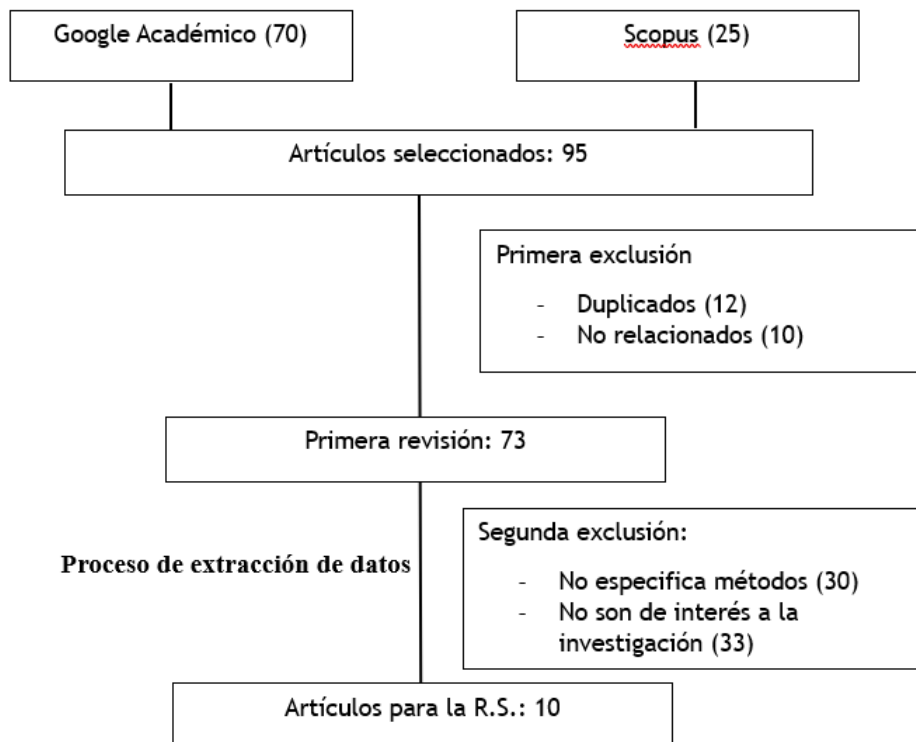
Google Académico (70)

Scopus (25)

Artículos seleccionados: 95

Primera exclusión

- Duplicados (12)
- No relacionados (10)

Primera revisión: 73

Segunda exclusión:

- No especifica métodos (30)
- No son de interés a la investigación (33)

Proceso de extracción de datos

Artículos para la R.S.: 10